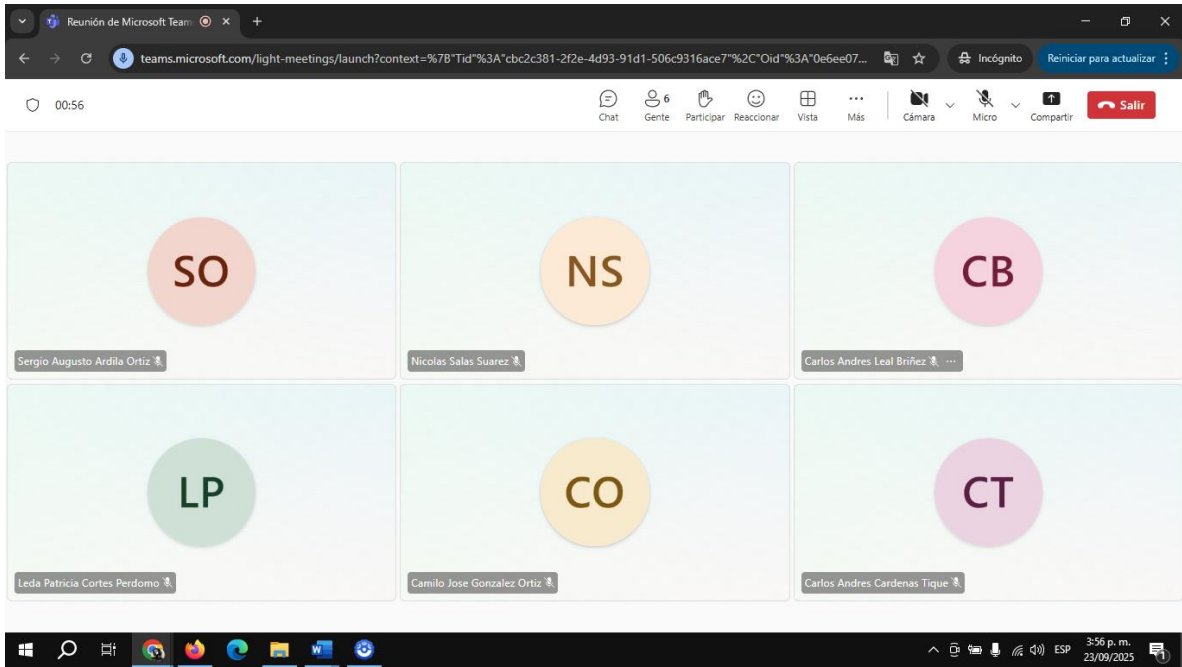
Reunión de Microsoft Team

teams.microsoft.com/light-meetings/launch?context=%7B"Tid"%3A"cbc2c381-2f2e-4d93-91d1-506c9316ace7"%2C"Oid"%3A"0e6ee07...

Incógnito

Reiniciar para actualizar

00:56

Chat

6

Gente

Participar

Reaccionar

Vista

Más

Cámara

Micro

Compartir

Salir

SO

Sergio Augusto Ardila Ortiz

NS

Nicolas Salas Suarez

CB

Carlos Andres Leal Briñez

LP

Leda Patricia Cortes Perdomo

CO

Camilo Jose Gonzalez Ortiz

CT

Carlos Andres Cardenas Tique

ESP

3:56 p. m.
23/09/2025